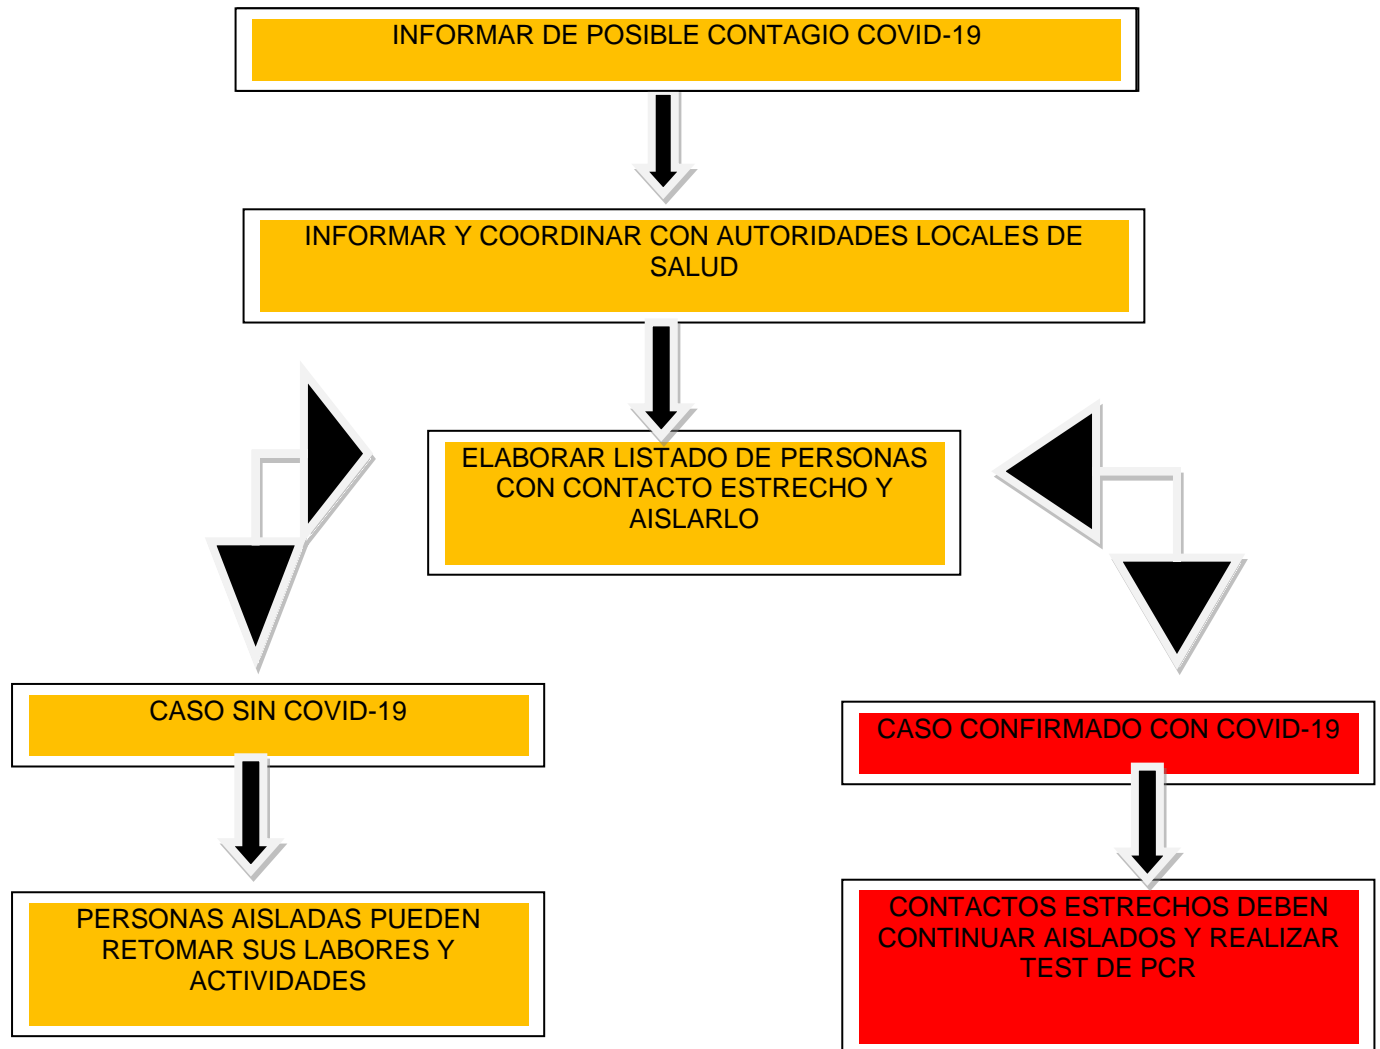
INFORMAR DE POSIBLE CONTAGIO COVID-19

INFORMAR Y COORDINAR CON AUTORIDADES LOCALES DE SALUD

ELABORAR LISTADO DE PERSONAS CON CONTACTO ESTRECHO Y AISLARLO

CASO SIN COVID-19

PERSONAS AISLADAS PUEDEN RETOMAR SUS LABORES Y ACTIVIDADES

CASO CONFIRMADO CON COVID-19

CONTACTOS ESTRECHOS DEBEN CONTINUAR AISLADOS Y REALIZAR TEST DE PCR